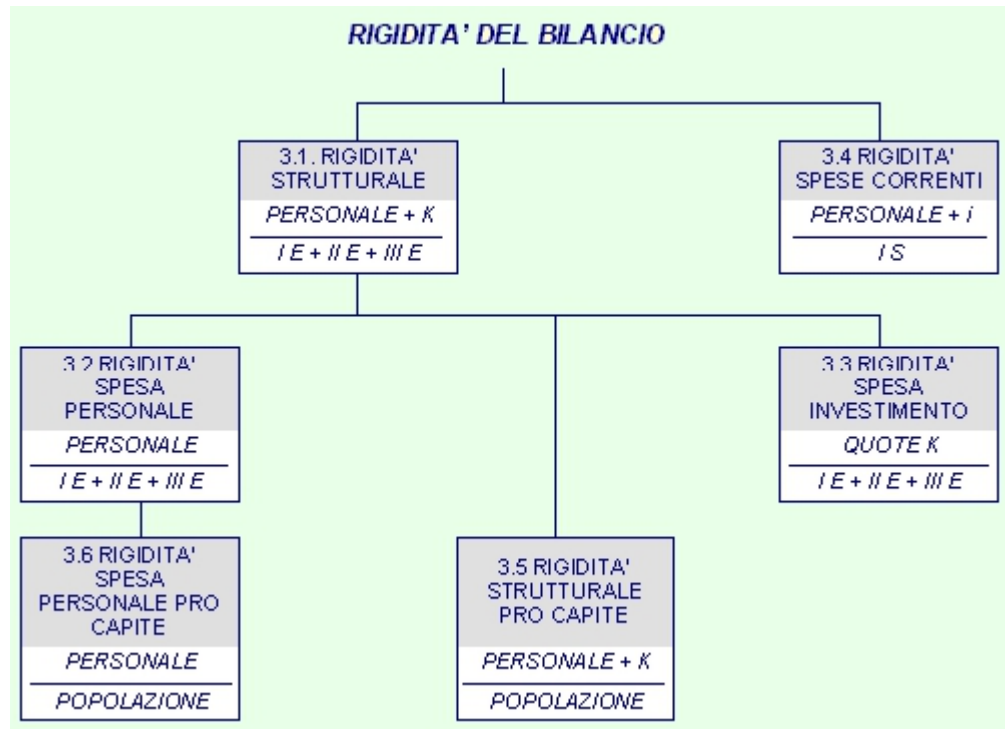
RIGIDITA' DEL BILANCIO

3.1. RIGIDITA' STRUTTURALE
$\frac{PERSONALE + K}{I\ E + II\ E + III\ E}$

3.4 RIGIDITA' SPESE CORRENTI
$\frac{PERSONALE + i}{I\ S}$

3.2 RIGIDITA' SPESA PERSONALE
$\frac{PERSONALE}{I\ E + II\ E + III\ E}$

3.3 RIGIDITA' SPESA INVESTIMENTO
$\frac{QUOTE\ K}{I\ E + II\ E + III\ E}$

3.6 RIGIDITA' SPESA PERSONALE PRO CAPITE
$\frac{PERSONALE}{POPOLAZIONE}$

3.5 RIGIDITA' STRUTTURALE PRO CAPITE
$\frac{PERSONALE + K}{POPOLAZIONE}$